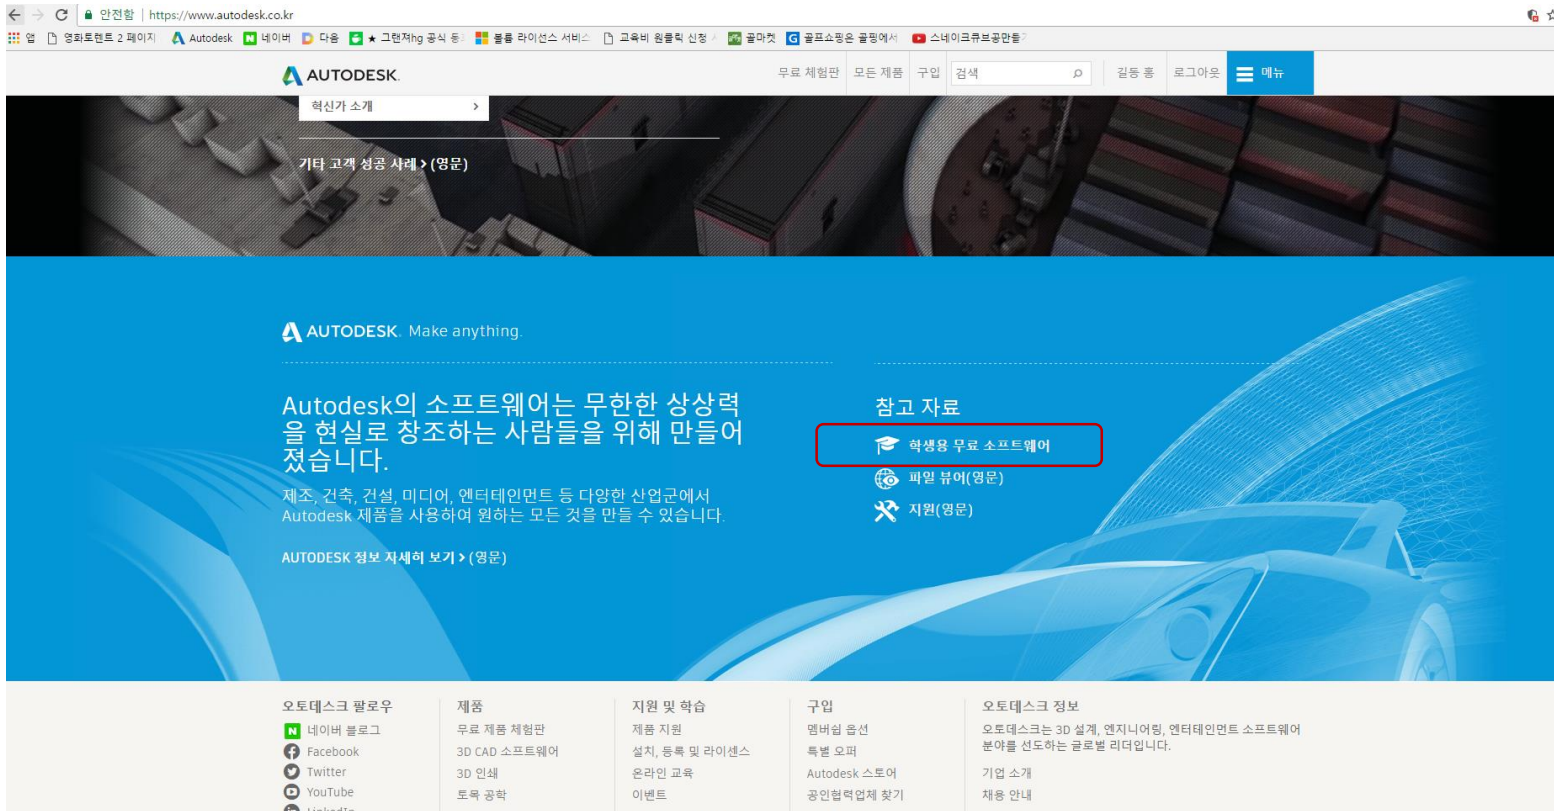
안전함 | https://www.autodesk.co.kr

앱 영화토렌트 2 페이지 Autodesk 네이버 다음 ★ 그랜저hg 공식 동 볼륨 라이선스 서비스 교육비 원클릭 신청 골마켓 골프쇼핑은 골핑에서 스네이크큐브공만들기

AUTODESK. 무료 체험판 모든 제품 구입 검색 길동 홍 로그아웃 메뉴

혁신가 소개 >

기타 고객 성공 사례 > (영문)

AUTODESK. Make anything.

Autodesk의 소프트웨어는 무한한 상상력을 현실로 창조하는 사람들을 위해 만들어졌습니다.

제조, 건축, 건설, 미디어, 엔터테인먼트 등 다양한 산업군에서 Autodesk 제품을 사용하여 원하는 모든 것을 만들 수 있습니다.

AUTODESK 정보 자세히 보기 > (영문)

참고 자료

학생용 무료 소프트웨어

파일 뷰어(영문)

지원(영문)

오토데스크 팔로우
네이버 블로그
Facebook
Twitter
YouTube
LinkedIn

제품
무료 제품 체험판
3D CAD 소프트웨어
3D 인쇄
토목 공학

지원 및 학습
제품 지원
설치, 등록 및 라이센스
온라인 교육
이벤트

구입
멤버쉽 옵션
특별 오퍼
Autodesk 스토어
공인협력업체 찾기

오토데스크 정보
오토데스크는 3D 설계, 엔지니어링, 엔터테인먼트 소프트웨어 분야를 선도하는 글로벌 리더입니다.
기업 소개
채용 안내